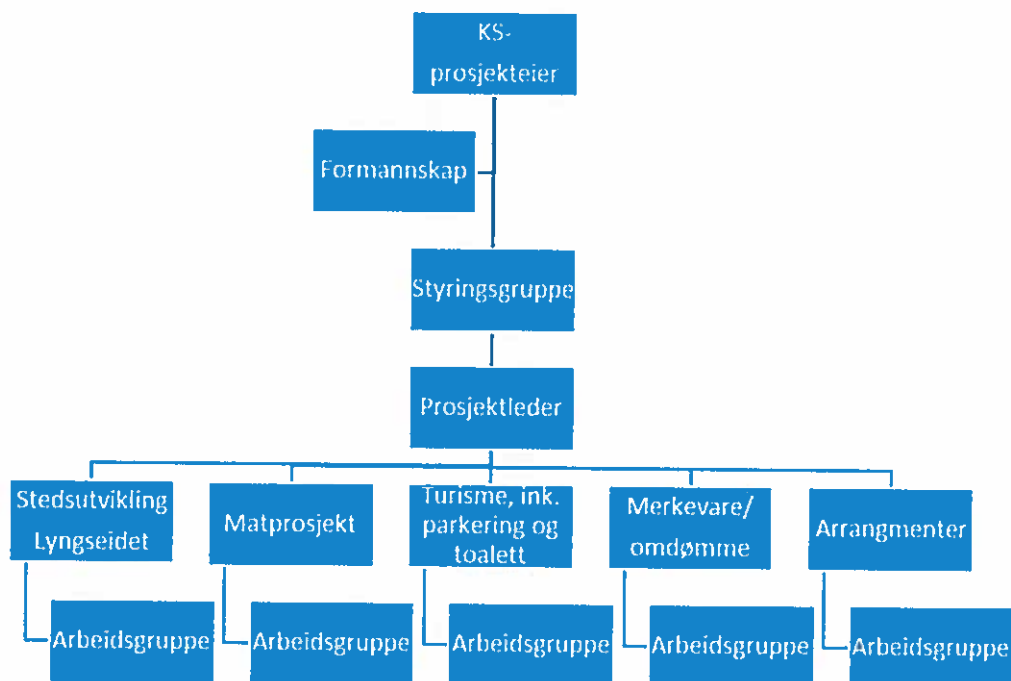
KS-prosjekteier

Formannskap

Styringsgruppe

Prosjektleder

Stedsutvikling Lyngseidet

Arbeidsgruppe

Matprosjekt

Arbeidsgruppe

Turisme, ink. parkering og toalett

Arbeidsgruppe

Merkevare/ omdømme

Arbeidsgruppe

Arrangmenter

Arbeidsgruppe